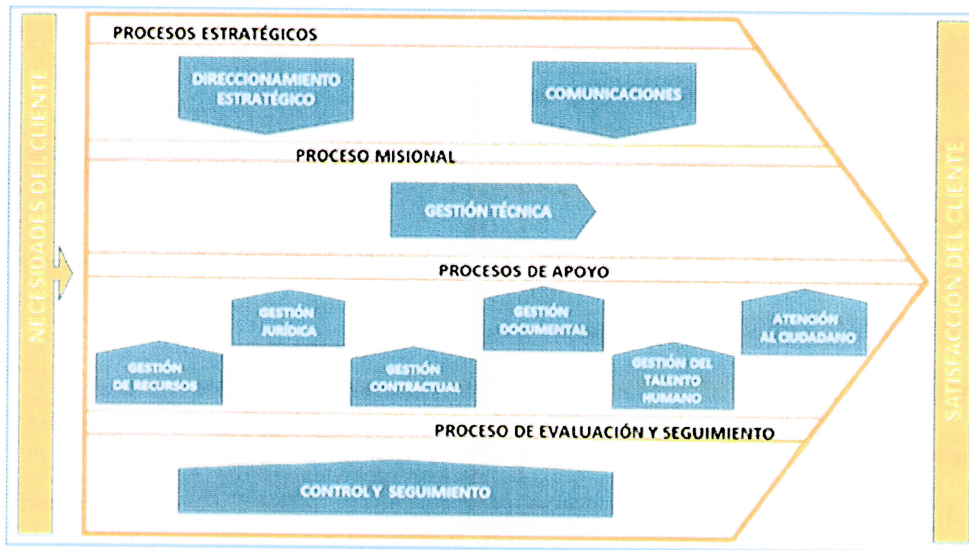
NECESIDADES DEL CLIENTE

PROCESOS ESTRATÉGICOS

DIRECCIONAMIENTO ESTRATÉGICO

COMUNICACIONES

PROCESO MISIONAL

GESTIÓN TÉCNICA

PROCESOS DE APOYO

GESTIÓN JURÍDICA

GESTIÓN DOCUMENTAL

ATENCIÓN AL CIUDADANO

GESTIÓN DE RECURSOS

GESTIÓN CONTRACTUAL

GESTIÓN DEL TALENTO HUMANO

PROCESO DE EVALUACIÓN Y SEGUIMIENTO

CONTROL Y SEGUIMIENTO

SATISFACCIÓN DEL CLIENTE